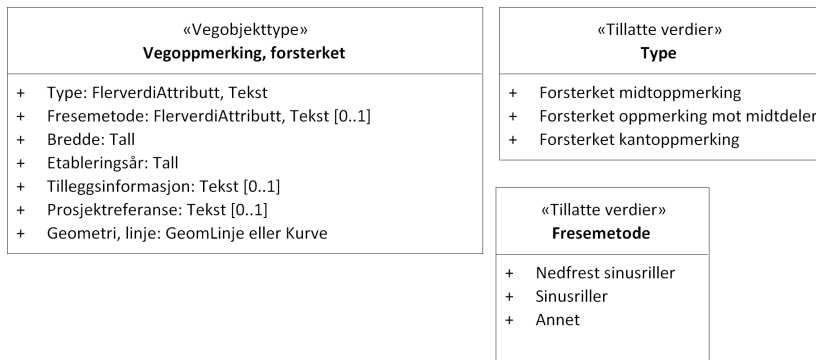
«Vegobjekttype»
**Vegoppmerking, forsterket**

+ Type: FlerverdiAttributt, Tekst
+ Fresemetode: FlerverdiAttributt, Tekst [0..1]
+ Bredde: Tall
+ Etableringsår: Tall
+ Tilleggsinformasjon: Tekst [0..1]
+ Prosjektreferanse: Tekst [0..1]
+ Geometri, linje: GeomLinje eller Kurve

«Tillatte verdier»
**Type**

+ Forsterket midtoppmerking
+ Forsterket oppmerking mot midtdeler
+ Forsterket kantoppmerking

«Tillatte verdier»
**Fresemetode**

+ Nedfrest sinusriller
+ Sinusriller
+ Annet